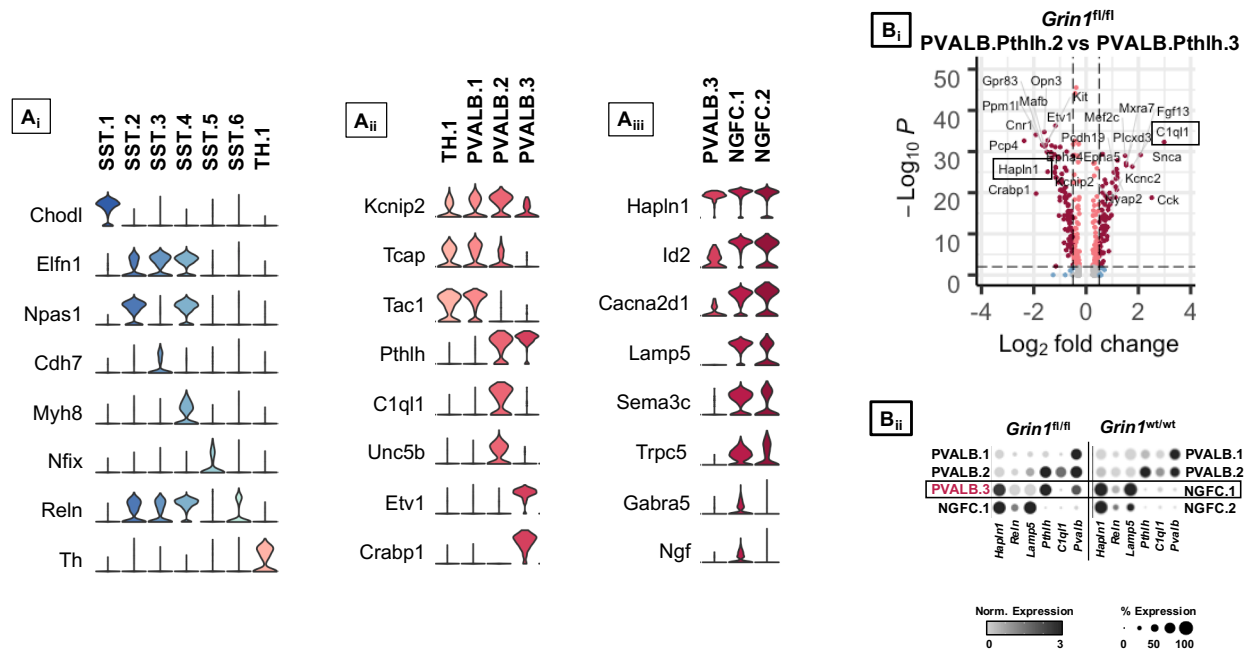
$A_i$

SST.1 SST.2 SST.3 SST.4 SST.5 SST.6 TH.1

Chodl
Elfn1
Npas1
Cdh7
Myh8
Nfix
Reln
Th

$A_{ii}$

TH.1 PVALB.1 PVALB.2 PVALB.3

Kcnip2
Tcap
Tac1
Pthlh
C1ql1
Unc5b
Etv1
Crabp1

$A_{iii}$

PVALB.3 NGFC.1 NGFC.2

Hapln1
Id2
Cacna2d1
Lamp5
Sema3c
Trpc5
Gabra5
Ngf

$B_i$

*Grin1*$^{fl/fl}$
PVALB.Pthlh.2 vs PVALB.Pthlh.3

$-\text{Log}_{10}\ P$

50
40
30
20
10
0

Gpr83 Opn3 Ppm1l Mafb Kit Cnr1 Etv1 Mef2c Mxra7 Fgf13 C1ql1 Pcp4 Pcdh19 Plcxd3 Snca Hapln1 Epha4 Epha5 Kcnc2 Crabp1 Kcnip2 Syap2 Cck

-4 -2 0 2 4
$\text{Log}_2$ fold change

$B_{ii}$

*Grin1*$^{fl/fl}$ *Grin1*$^{wt/wt}$

PVALB.1
PVALB.2
PVALB.3
NGFC.1

PVALB.1
PVALB.2
NGFC.1
NGFC.2

Hapln1 Reln Lamp5 Pthlh C1ql1 Pvalb Hapln1 Reln Lamp5 Pthlh C1ql1 Pvalb

Norm. Expression
0 3

% Expression
0 50 100